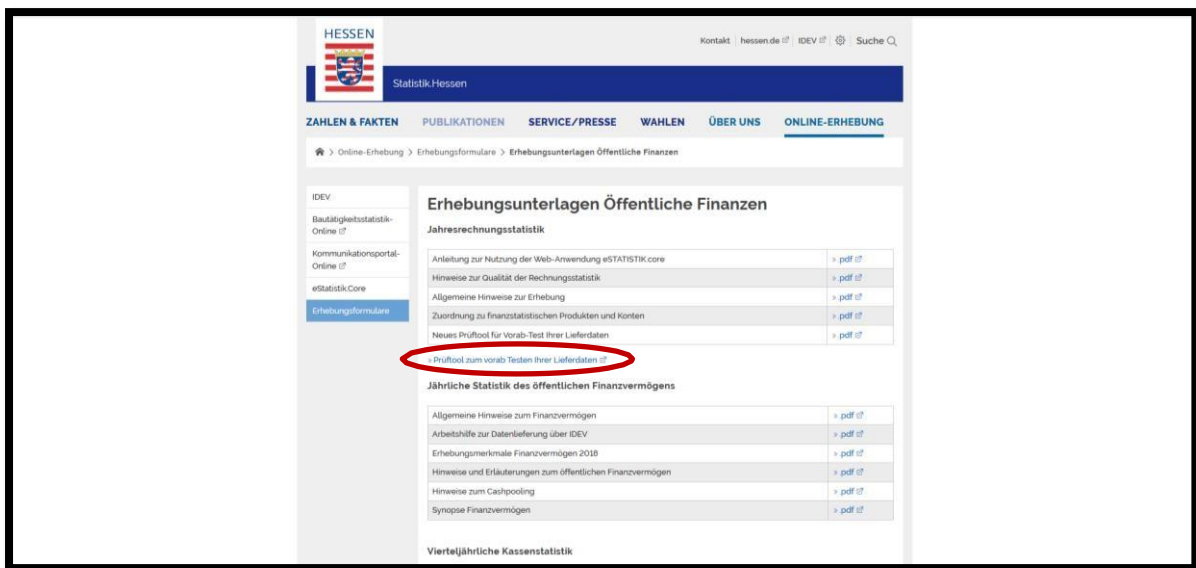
HESSEN

Kontakt | hessen.de | IDEV | Suche

Statistik.Hessen

ZAHLEN & FAKTEN PUBLIKATIONEN SERVICE/PRESSE WAHLEN ÜBER UNS ONLINE-ERHEBUNG

> Online-Erhebung > Erhebungsformulare > Erhebungsunterlagen Öffentliche Finanzen

IDEV

Bautätigkeitsstatistik-Online

Kommunikationsportal-Online

eStatistik.Core

Erhebungsformulare

Erhebungsunterlagen Öffentliche Finanzen

Jahresrechnungsstatistik

| | |
|---|---|
| Anleitung zur Nutzung der Web-Anwendung eSTATISTIK.core | › pdf |
| Hinweise zur Qualität der Rechnungsstatistik | › pdf |
| Allgemeine Hinweise zur Erhebung | › pdf |
| Zuordnung zu finanzstatistischen Produkten und Konten | › pdf |
| Neues Prüftool für Vorab-Test Ihrer Lieferdaten | › pdf |

› Prüftool zum vorab Testen Ihrer Lieferdaten

Jährliche Statistik des öffentlichen Finanzvermögens

| | |
|---|---|
| Allgemeine Hinweise zum Finanzvermögen | › pdf |
| Arbeitshilfe zur Datenlieferung über IDEV | › pdf |
| Erhebungsmerkmale Finanzvermögen 2018 | › pdf |
| Hinweise und Erläuterungen zum öffentlichen Finanzvermögen | › pdf |
| Hinweise zum Cashpooling | › pdf |
| Synopse Finanzvermögen | › pdf |

Vierteljährliche Kassenstatistik